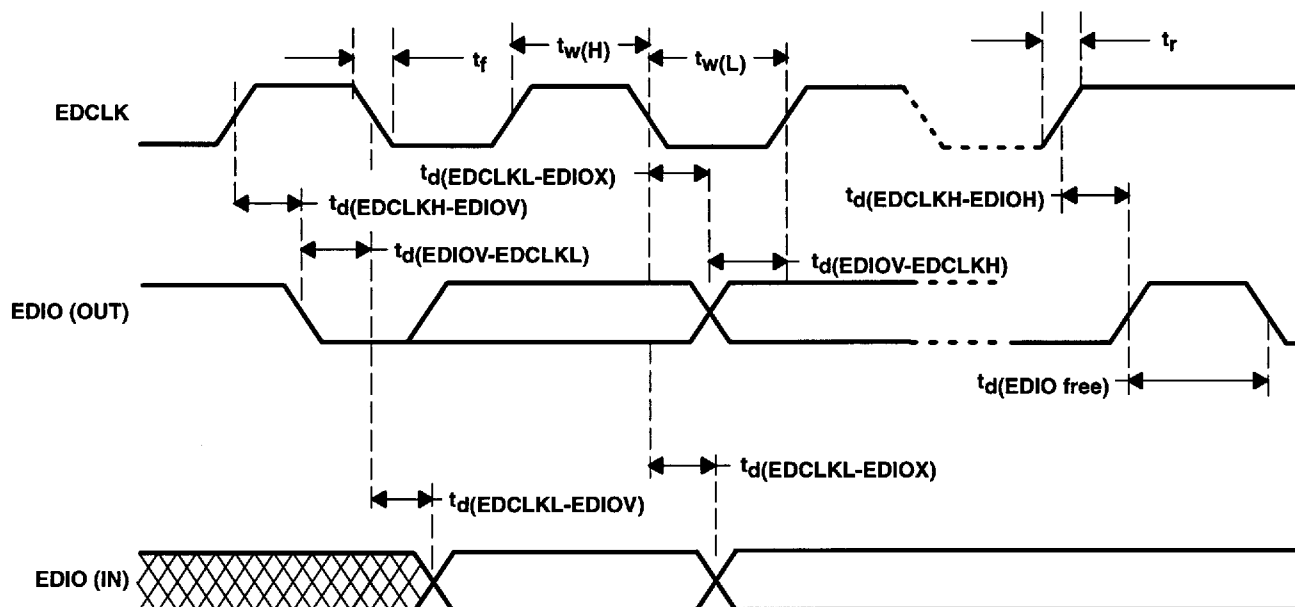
$t_f$
$t_{w(H)}$
$t_{w(L)}$
$t_r$

EDCLK

$t_{d(EDCLKL\text{-}EDIOX)}$
$t_{d(EDCLKH\text{-}EDIOV)}$
$t_{d(EDCLKH\text{-}EDIOH)}$
$t_{d(EDIOV\text{-}EDCLKL)}$
$t_{d(EDIOV\text{-}EDCLKH)}$

EDIO (OUT)

$t_{d(EDIO\ free)}$

$t_{d(EDCLKL\text{-}EDIOX)}$
$t_{d(EDCLKL\text{-}EDIOV)}$

EDIO (IN)